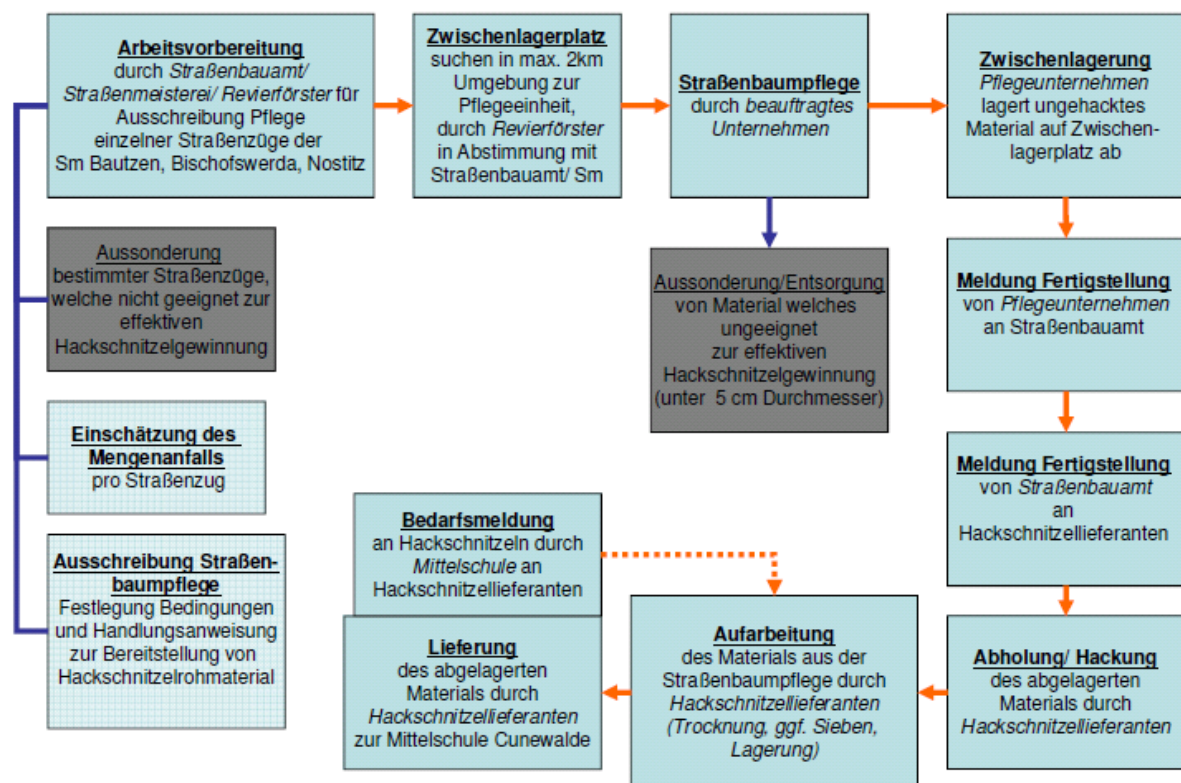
**Arbeitsvorbereitung** durch *Straßenbauamt/ Straßenmeisterei/ Revierförster* für Ausschreibung Pflege einzelner Straßenzüge der Sm Bautzen, Bischofswerda, Nostitz

**Zwischenlagerplatz** suchen in max. 2km Umgebung zur Pflegeeinheit, durch *Revierförster* in Abstimmung mit Straßenbauamt/ Sm

**Straßenbaumpflege** durch *beauftragtes Unternehmen*

**Zwischenlagerung** *Pflegeunternehmen* lagert ungehacktes Material auf Zwischenlagerplatz ab

Aussonderung bestimmter Straßenzüge, welche nicht geeignet zur effektiven Hackschnitzelgewinnung

Aussonderung/Entsorgung von Material welches ungeeignet zur effektiven Hackschnitzelgewinnung (unter 5 cm Durchmesser)

**Meldung Fertigstellung** von *Pflegeunternehmen* an Straßenbauamt

**Einschätzung des Mengenanfalls** pro Straßenzug

**Meldung Fertigstellung** von *Straßenbauamt* an Hackschnitzellieferanten

**Bedarfsmeldung** an Hackschnitzeln durch *Mittelschule* an Hackschnitzellieferanten

**Ausschreibung Straßenbaumpflege** Festlegung Bedingungen und Handlungsanweisung zur Bereitstellung von Hackschnitzelrohmaterial

**Lieferung** des abgelagerten Materials durch *Hackschnitzellieferanten* zur Mittelschule Cunewalde

**Aufarbeitung** des Materials aus der Straßenbaumpflege durch *Hackschnitzellieferanten (Trocknung, ggf. Sieben, Lagerung)*

**Abholung/ Hackung** des abgelagerten Materials durch *Hackschnitzellieferanten*